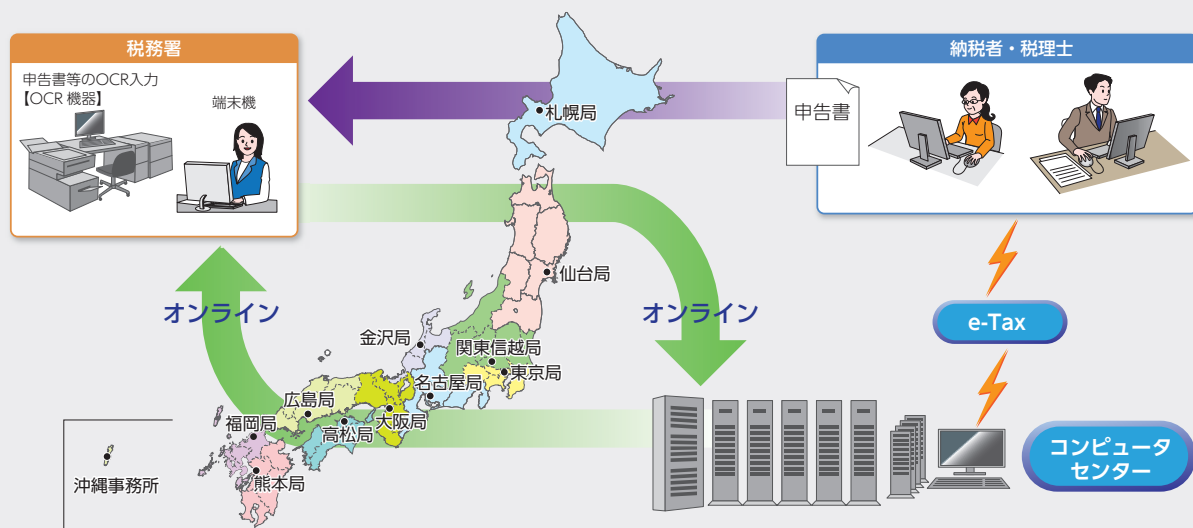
税務署

申告書等のOCR入力
【OCR 機器】

端末機

納税者・税理士

申告書

札幌局

仙台局

オンライン

オンライン

金沢局

関東信越局

名古屋局

東京局

広島局

大阪局

福岡局

高松局

熊本局

沖縄事務所

e-Tax

コンピュータ
センター